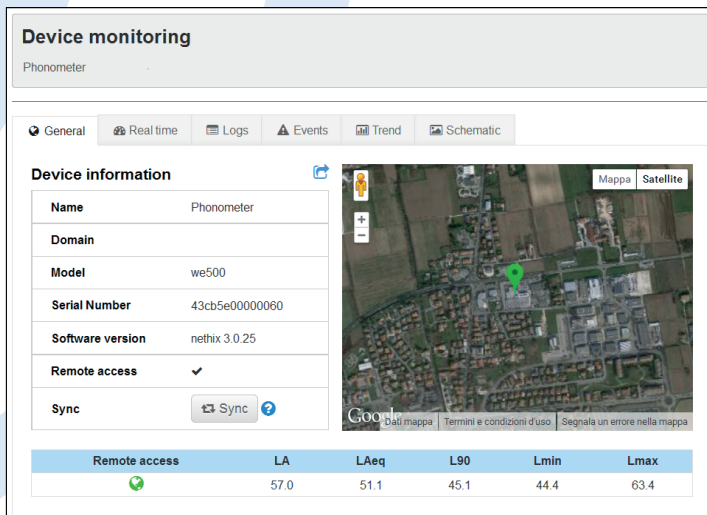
Device monitoring

Phonometer

General | Real time | Logs | Events | Trend | Schematic

Device information

| Name | Phonometer |
|---|---|
| Domain | |
| Model | we500 |
| Serial Number | 43cb5e00000060 |
| Software version | nethix 3.0.25 |
| Remote access | ✔ |
| Sync | Sync ? |

Mappa | Satellite

+
−

Google | Dati mappa | Termini e condizioni d'uso | Segnala un errore nella mappa

| Remote access | LA | LAeq | L90 | Lmin | Lmax |
|---|---|---|---|---|---|
| | 57.0 | 51.1 | 45.1 | 44.4 | 63.4 |